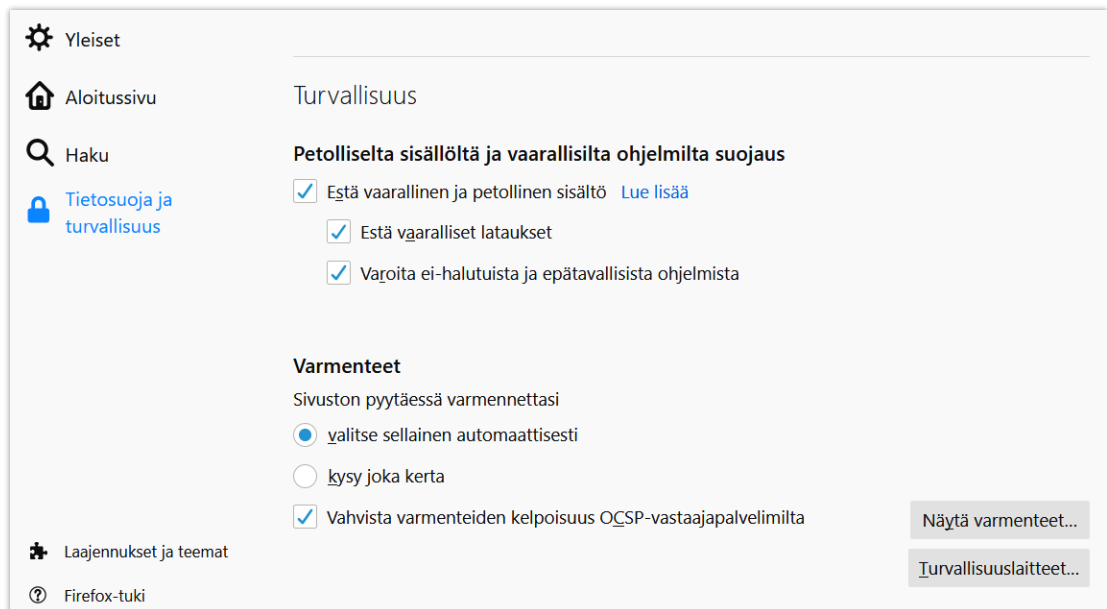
Yleiset

Aloitussivu

Haku

Tietosuoja ja turvallisuus

Laajennukset ja teemat

Firefox-tuki

Turvallisuus

Petolliselta sisällöltä ja vaarallisilta ohjelmilta suojaus

Estä vaarallinen ja petollinen sisältö Lue lisää

Estä vaaralliset lataukset

Varoita ei-halutuista ja epätavallisista ohjelmista

Varmenteet

Sivuston pyytäessä varmennettasi

valitse sellainen automaattisesti

kysy joka kerta

Vahvista varmenteiden kelpoisuus OCSP-vastaajapalvelimilta

Näytä varmenteet...

Turvallisuuslaitteet...